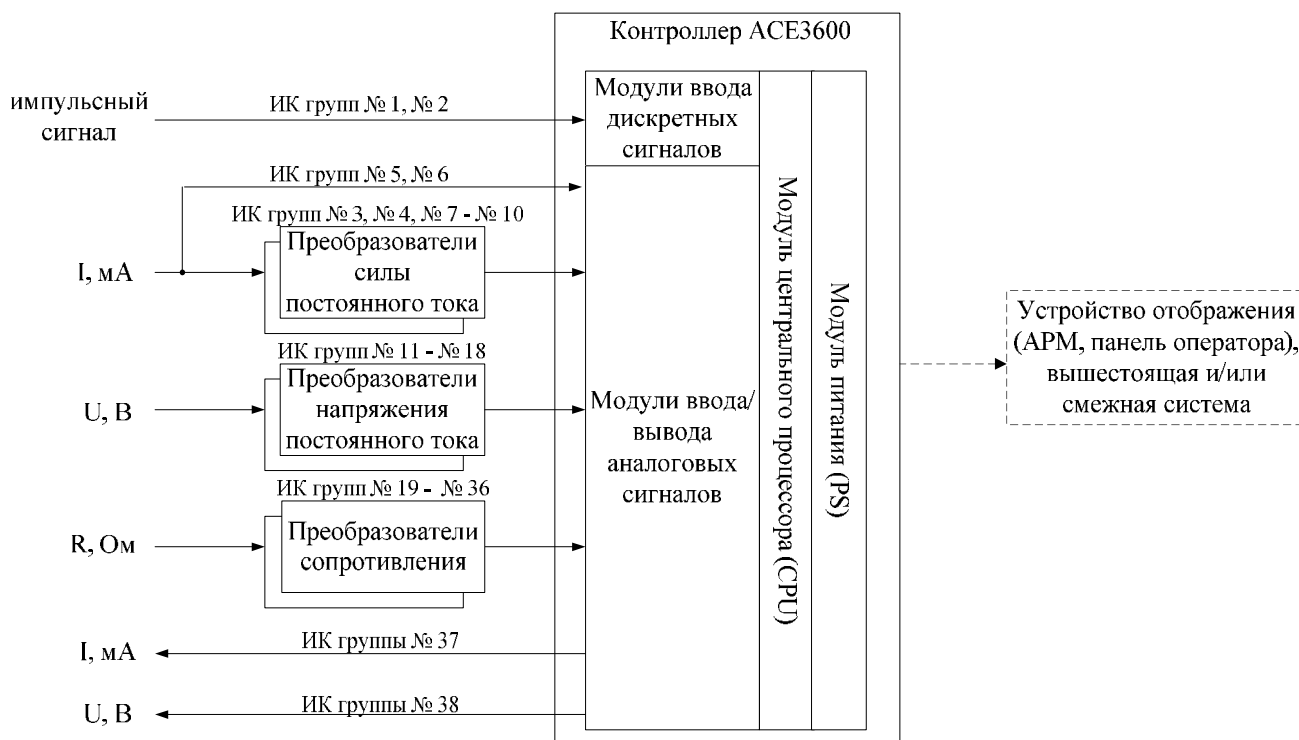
Контроллер ACE3600

импульсный сигнал

ИК групп № 1, № 2

Модули ввода дискретных сигналов

ИК групп № 5, № 6

ИК групп № 3, № 4, № 7 - № 10

I, мА

Преобразователи силы постоянного тока

ИК групп № 11 - № 18

U, В

Преобразователи напряжения постоянного тока

ИК групп № 19 - № 36

R, Ом

Преобразователи сопротивления

Модули ввода/вывода аналоговых сигналов

Модуль центрального процессора (CPU)

Модуль питания (PS)

Устройство отображения (АРМ, панель оператора), вышестоящая и/или смежная система

I, мА

ИК группы № 37

U, В

ИК группы № 38